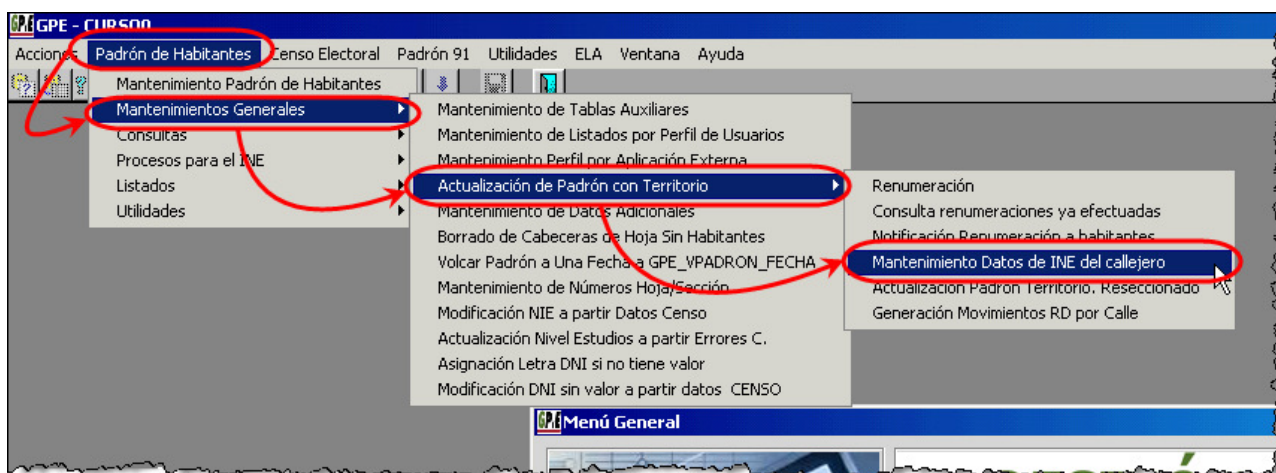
GPE - CURSO0

Acciones Padrón de Habitantes Censo Electoral Padrón 91 Utilidades ELA Ventana Ayuda

Mantenimiento Padrón de Habitantes
Mantenimientos Generales
Consultas
Procesos para el INE
Listados
Utilidades

Mantenimiento de Tablas Auxiliares
Mantenimiento de Listados por Perfil de Usuarios
Mantenimiento Perfil por Aplicación Externa
Actualización de Padrón con Territorio
Mantenimiento de Datos Adicionales
Borrado de Cabeceras de Hoja Sin Habitantes
Volcar Padrón a Una Fecha a GPE_VPADRON_FECHA
Mantenimiento de Números Hoja/Sección
Modificación NIE a partir Datos Censo
Actualización Nivel Estudios a partir Errores C.
Asignación Letra DNI si no tiene valor
Modificación DNI sin valor a partir datos CENSO

Renumeración
Consulta renumeraciones ya efectuadas
Notificación Renumeración a habitantes
Mantenimiento Datos de INE del callejero
Actualización Padrón Territorio. Reseccionado
Generación Movimientos RD por Calle

Menú General